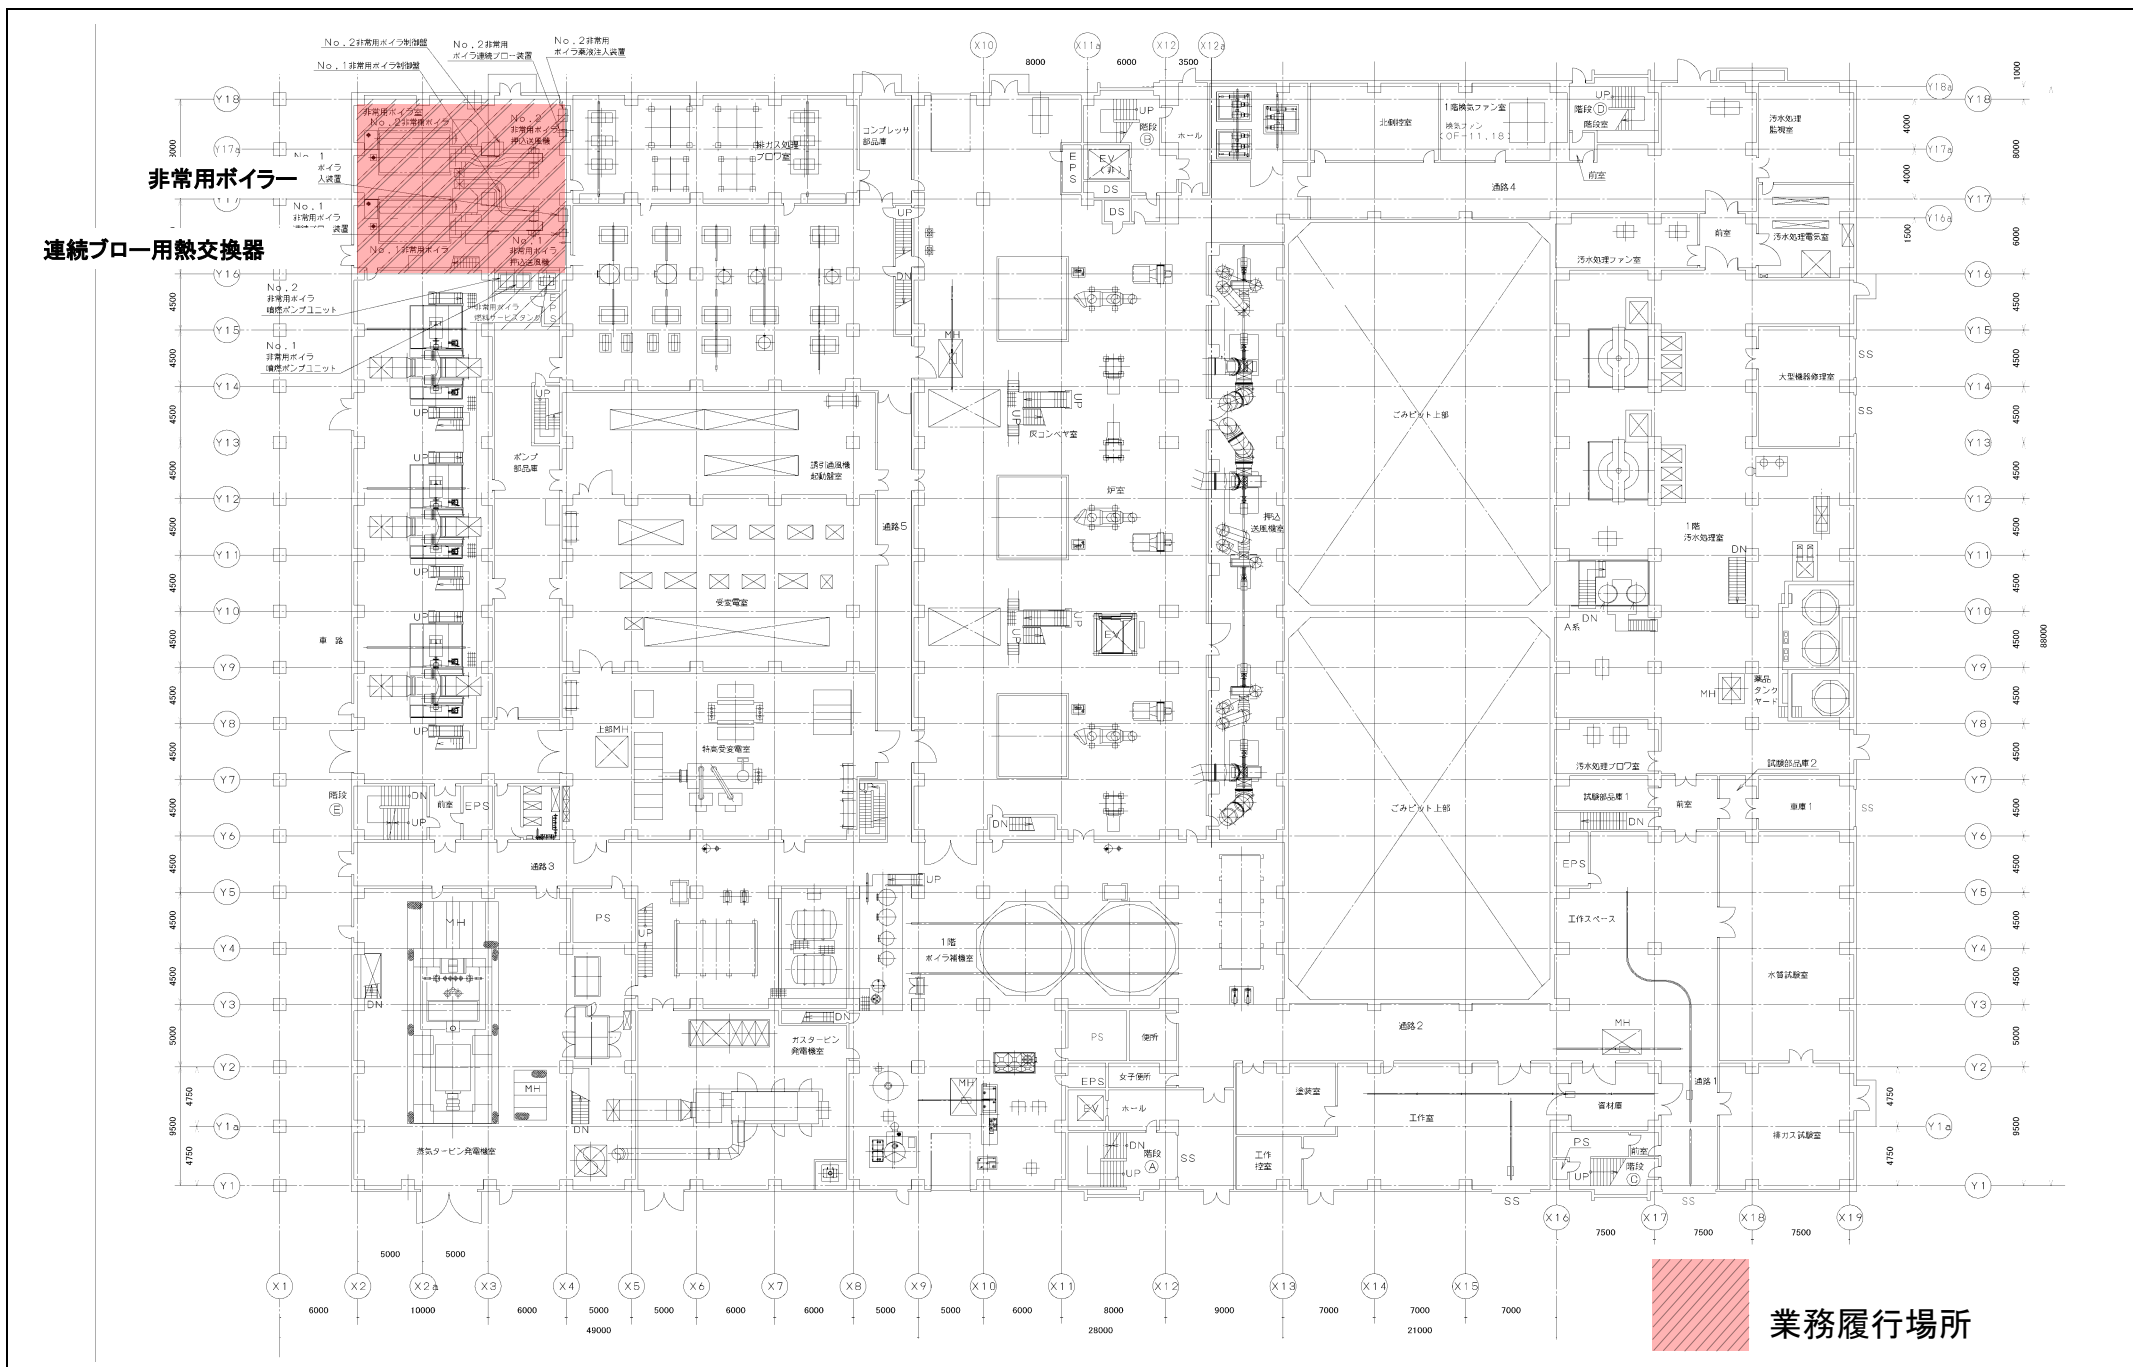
No.2非常用ボイラ制御盤
No.2非常用ボイラ連続ブロー装置
No.2非常用ボイラ薬液注入装置
No.1非常用ボイラ制御盤

非常用ボイラー

連続ブロー用熱交換器

非常用ボイラ室
No.2非常用ボイラ
No.2非常用ボイラ押込送風機
No.1ボイラ入装置
No.1非常用ボイラ装置
No.1非常用ボイラ
No.1非常用ボイラ押込送風機
No.2非常用ボイラ燃焼ポンプユニット
No.1非常用ボイラ燃焼ポンプユニット
非常用ボイラ燃料サービスタンク

排ガス処理ブロワ室
コンプレッサ部品庫
階段B
EPS
EV
DS
ホール
北側控室
1階換気ファン室
階段D
階段室
汚水処理監視室
前室
通路4
汚水処理ファン室
汚水処理電気室

ポンプ部品庫
誘引通風機起動盤室
通路5
灰コンベヤ室
炉室
押込送風機室
ごみピット上部
大型機器修理室
1階汚水処理室
A系
薬品タンクヤード
受変電室
車路
上部MH
特高受変電室
汚水処理ブロワ室
試験部品庫2
試験部品庫1
前室
車庫1
階段E
前室
EPS
通路3
PS
工作スペース
1階ボイラ補機室
水管試験室
通路2
ガスタービン発電機室
PS
便所
EPS
女子便所
ホール
階段A
塗装室
工作室
通路1
資材庫
排ガス試験室
蒸気タービン発電機室
工作控室
階段C
SS

X1 X2 X2a X3 X4 X5 X6 X7 X8 X9 X10 X11 X12 X13 X14 X15 X16 X17 X18 X19 X11a X12a
Y1 Y1a Y2 Y3 Y4 Y5 Y6 Y7 Y8 Y9 Y10 Y11 Y12 Y13 Y14 Y15 Y16 Y16a Y17 Y17a Y18 Y18a

6000 10000 6000 5000 5000 6000 6000 5000 5000 6000 8000 9000 7000 7000 7000
49000 28000 21000
7500 7500 7500
8000 6000 3500
88000

業務履行場所